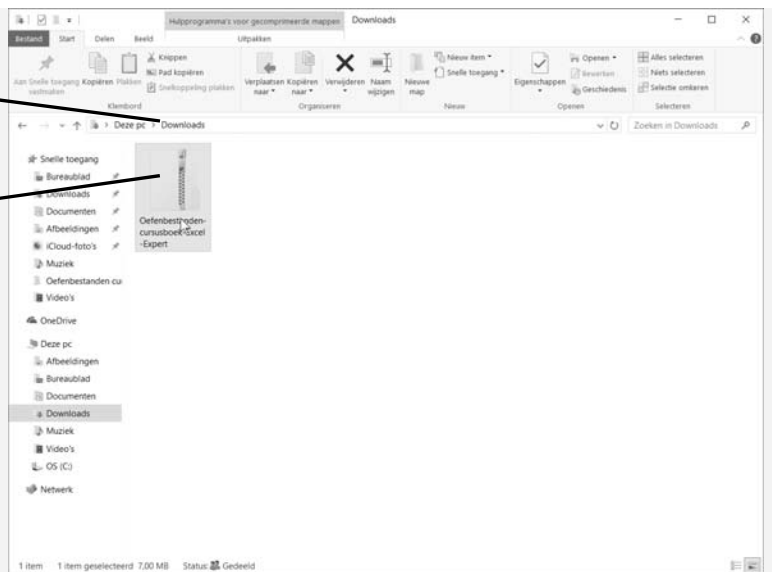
Hulpprogramma's voor gecomprimeerde mappen Downloads

Bestand Start Delen Beeld Uitpakken

Aan Snelle toegang vastmaken Kopiëren Plakken
Knippen
Pad kopiëren
Snelkoppeling plakken
Klembord

Verplaatsen naar Kopiëren naar Verwijderen Naam wijzigen
Organiseren

Nieuwe map
Nieuw item
Snelle toegang
Nieuw

Eigenschappen
Openen
Bewerken
Geschiedenis
Openen

Alles selecteren
Niets selecteren
Selectie omkeren
Selecteren

Deze pc > Downloads

Zoeken in Downloads

Snelle toegang
Bureaublad
Downloads
Documenten
Afbeeldingen
iCloud-foto's
Muziek
Oefenbestanden cu
Video's
OneDrive
Deze pc
Afbeeldingen
Bureaublad
Documenten
Downloads
Muziek
Video's
OS (C:)
Netwerk

Oefenbestanden-cursusboek-Excel-Expert

1 item 1 item geselecteerd 7,00 MB Status: Gedeeld